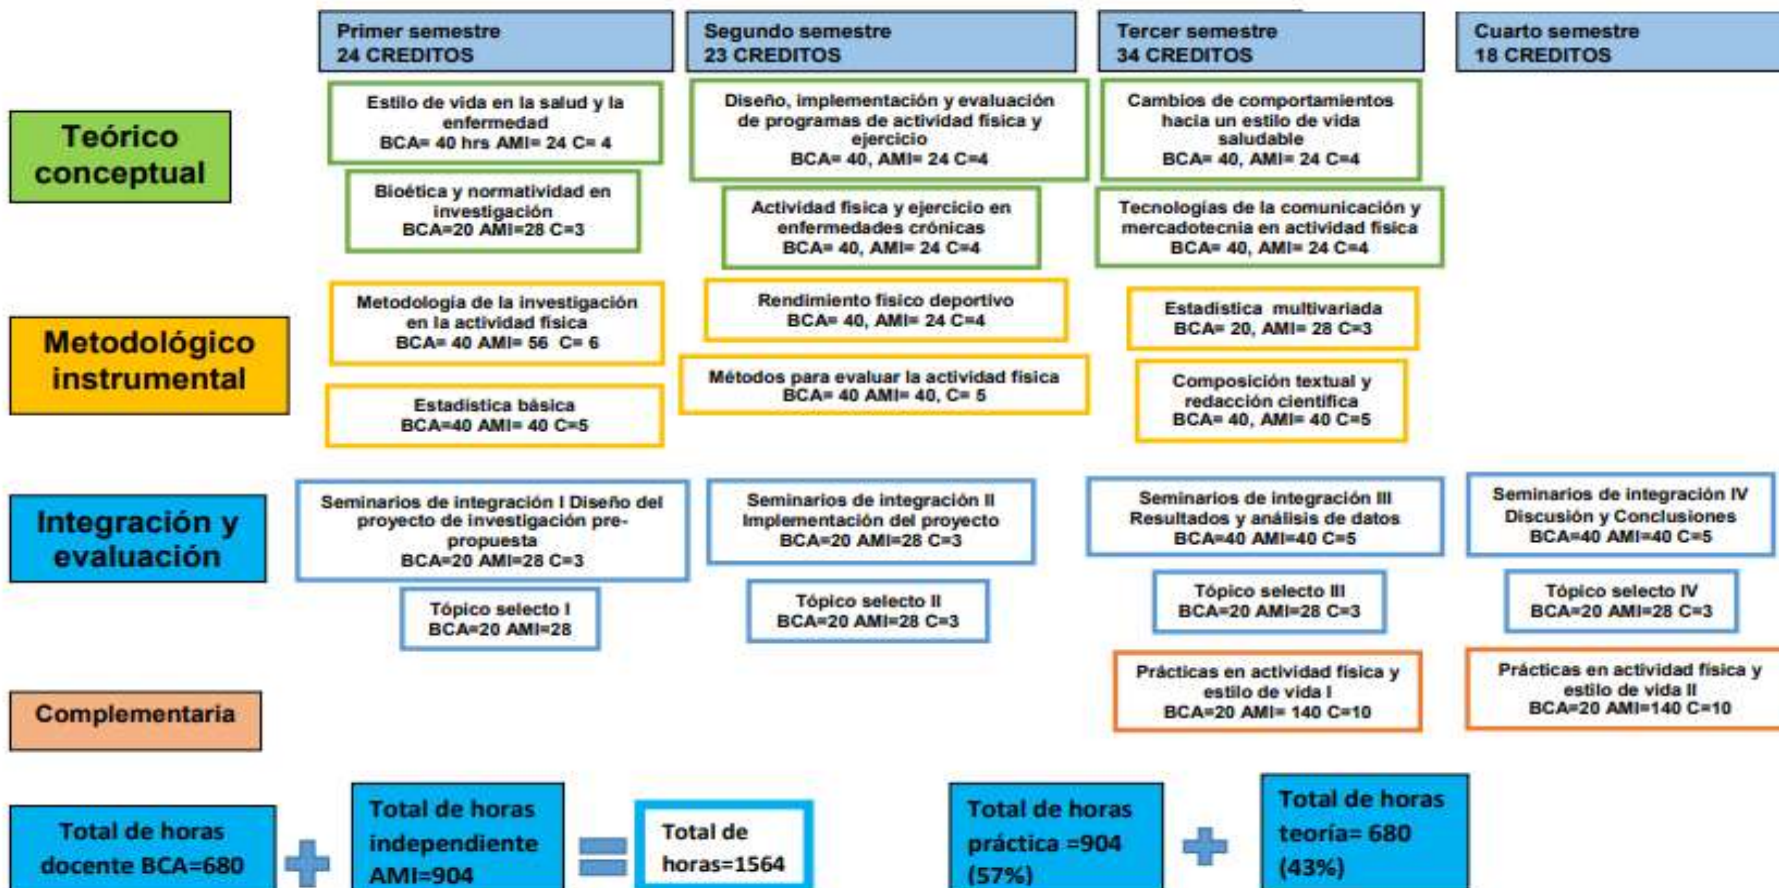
Primer semestre
24 CREDITOS

Segundo semestre
23 CREDITOS

Tercer semestre
34 CREDITOS

Cuarto semestre
18 CREDITOS

Teórico conceptual

Estilo de vida en la salud y la enfermedad
BCA= 40 hrs AMI= 24 C= 4

Bioética y normatividad en investigación
BCA=20 AMI=28 C=3

Diseño, implementación y evaluación de programas de actividad física y ejercicio
BCA= 40, AMI= 24 C=4

Actividad física y ejercicio en enfermedades crónicas
BCA= 40, AMI= 24 C=4

Cambios de comportamientos hacia un estilo de vida saludable
BCA= 40, AMI= 24 C=4

Tecnologías de la comunicación y mercadotecnia en actividad física
BCA= 40, AMI= 24 C=4

Metodológico instrumental

Metodología de la investigación en la actividad física
BCA= 40 AMI= 56 C= 6

Estadística básica
BCA=40 AMI= 40 C=5

Rendimiento físico deportivo
BCA= 40, AMI= 24 C=4

Métodos para evaluar la actividad física
BCA= 40 AMI= 40, C= 5

Estadística multivariada
BCA= 20, AMI= 28 C=3

Composición textual y redacción científica
BCA= 40, AMI= 40 C=5

Integración y evaluación

Seminarios de integración I Diseño del proyecto de investigación pre-propuesta
BCA=20 AMI=28 C=3

Tópico selecto I
BCA=20 AMI=28

Seminarios de integración II Implementación del proyecto
BCA=20 AMI=28 C=3

Tópico selecto II
BCA=20 AMI=28 C=3

Seminarios de integración III Resultados y análisis de datos
BCA=40 AMI=40 C=5

Tópico selecto III
BCA=20 AMI=28 C=3

Seminarios de integración IV Discusión y Conclusiones
BCA=40 AMI=40 C=5

Tópico selecto IV
BCA=20 AMI=28 C=3

Complementaria

Prácticas en actividad física y estilo de vida I
BCA=20 AMI= 140 C=10

Prácticas en actividad física y estilo de vida II
BCA=20 AMI=140 C=10

Total de horas docente BCA=680

Total de horas independiente AMI=904

Total de horas=1564

Total de horas práctica =904 (57%)

Total de horas teoría= 680 (43%)